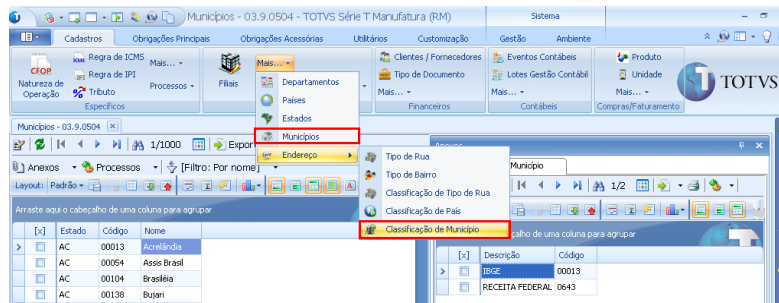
Municípios - 03.9.0504 - TOTVS Série T Manufatura (RM)

Sistema

Cadastros | Obrigações Principais | Obrigações Acessórias | Utilitários | Customização | Gestão | Ambiente

CFOP
Natureza de Operação
Regra de ICMS
Regra de IPI
Tributo
Mais...
Processos
Específicos

Filiais
Mais...

Departamentos
Países
Estados
Municípios
Endereço

Clientes / Fornecedores
Tipo de Documento
Mais...
Financeiros

Eventos Contábeis
Lotes Gestão Contábil
Mais...
Contábeis

Produto
Unidade
Mais...
Compras/Faturamento

TOTVS

Municípios - 03.9.0504

1/1000 | Export

Anexos | Processos | [Filtro: Por nome]

Layout: Padrão

Arraste aqui o cabeçalho de uma coluna para agrupar

Tipo de Rua
Tipo de Bairro
Classificação de Tipo de Rua
Classificação de País
Classificação de Município

| [x] | Estado | Código | Nome |
|---|---|---|---|
| | AC | 00013 | Acrelândia |
| | AC | 00054 | Assis Brasil |
| | AC | 00104 | Brasiléia |
| | AC | 00138 | Bujari |

Anexos

Município

1/2

caelho de uma coluna para agrupar

| [x] | Descrição | Código |
|---|---|---|
| | IBGE | 00013 |
| | RECEITA FEDERAL | 0643 |